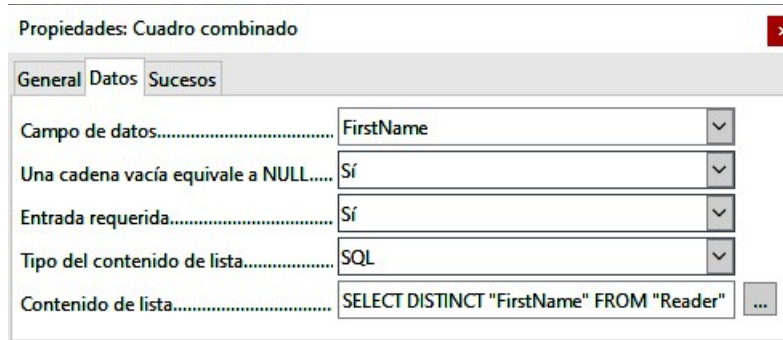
Propiedades: Cuadro combinado

General Datos Sucesos

Campo de datos.................................... FirstName

Una cadena vacía equivale a NULL..... Sí

Entrada requerida................................ Sí

Tipo del contenido de lista.................. SQL

Contenido de lista................................ SELECT DISTINCT "FirstName" FROM "Reader" ...